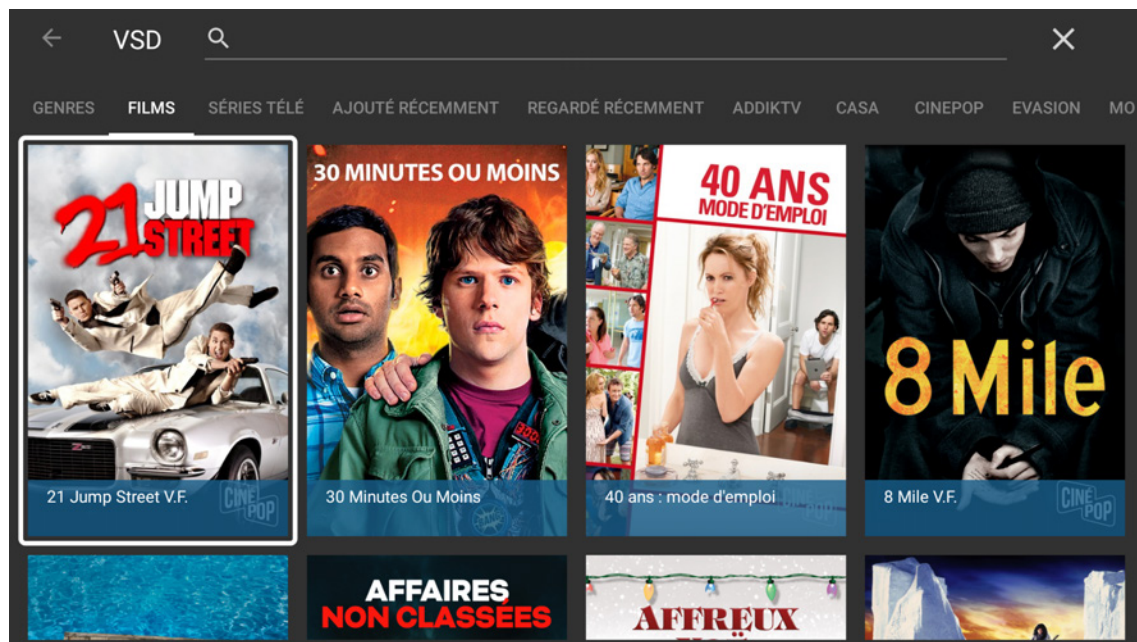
VSD

GENRES FILMS SÉRIES TÉLÉ AJOUTÉ RÉCEMMENT REGARDÉ RÉCEMMENT ADDIKTV CASA CINEPOP EVASION MO

21 JUMP STREET

21 Jump Street V.F.

CINÉPOP

30 MINUTES OU MOINS

30 Minutes Ou Moins

40 ANS MODE D'EMPLOI

40 ans : mode d'emploi

8 Mile

8 Mile V.F.

CINÉPOP

AFFAIRES NON CLASSÉES

AFFREUX

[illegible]